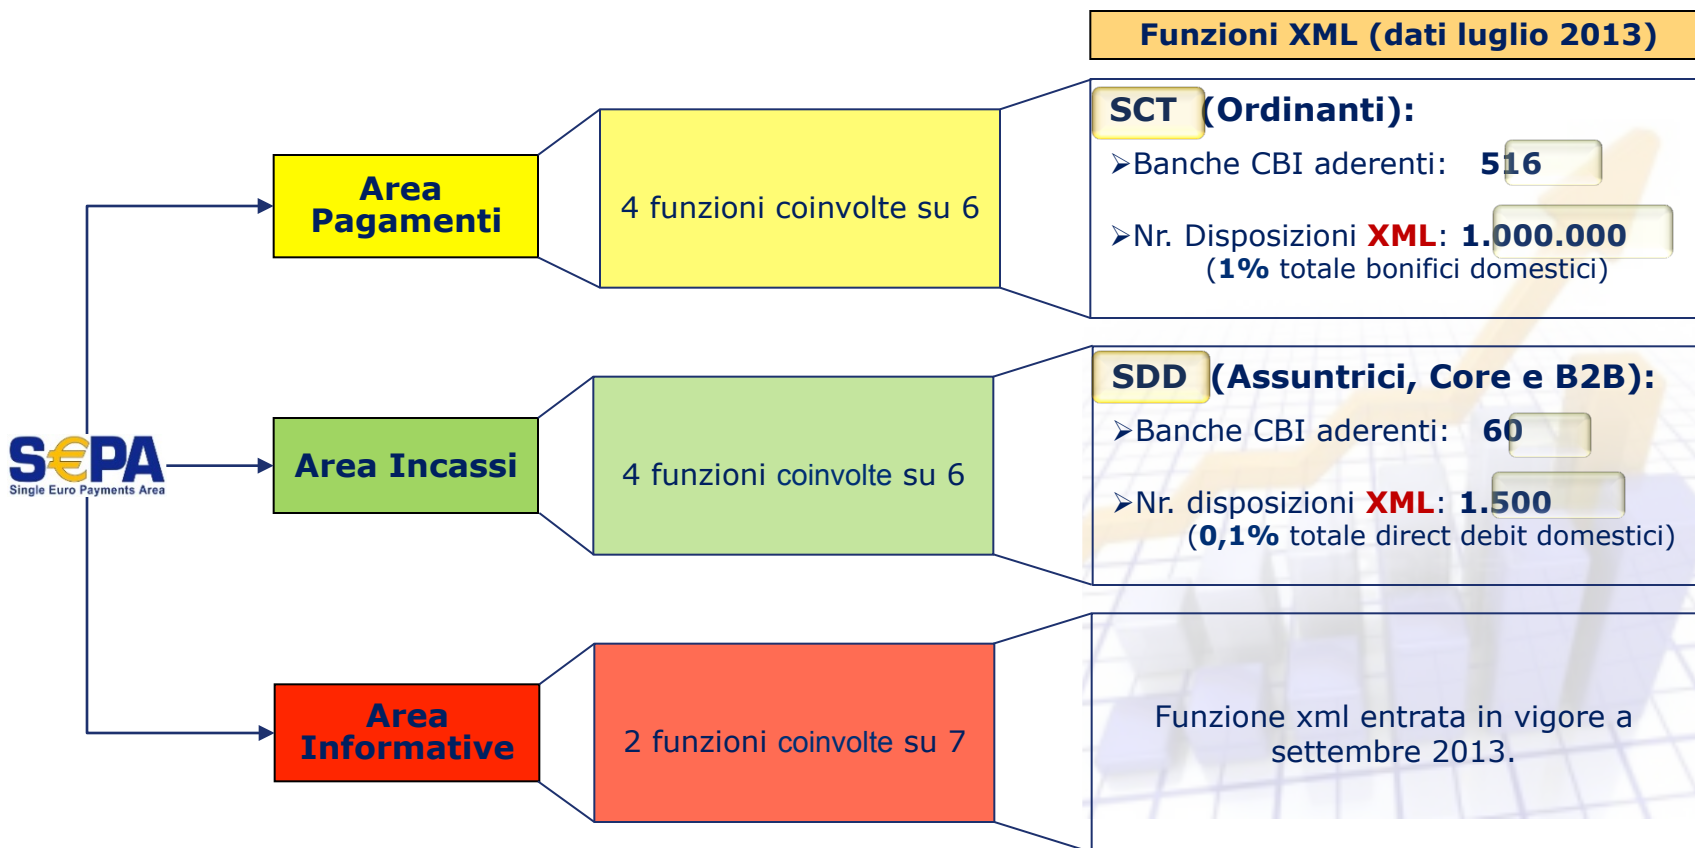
Funzioni XML (dati luglio 2013)

S€PA
Single Euro Payments Area

Area Pagamenti

4 funzioni coinvolte su 6

SCT (Ordinanti):
➢Banche CBI aderenti: 516
➢Nr. Disposizioni XML: 1.000.000
(1% totale bonifici domestici)

Area Incassi

4 funzioni coinvolte su 6

SDD (Assuntrici, Core e B2B):
➢Banche CBI aderenti: 60
➢Nr. disposizioni XML: 1.500
(0,1% totale direct debit domestici)

Area Informative

2 funzioni coinvolte su 7

Funzione xml entrata in vigore a settembre 2013.